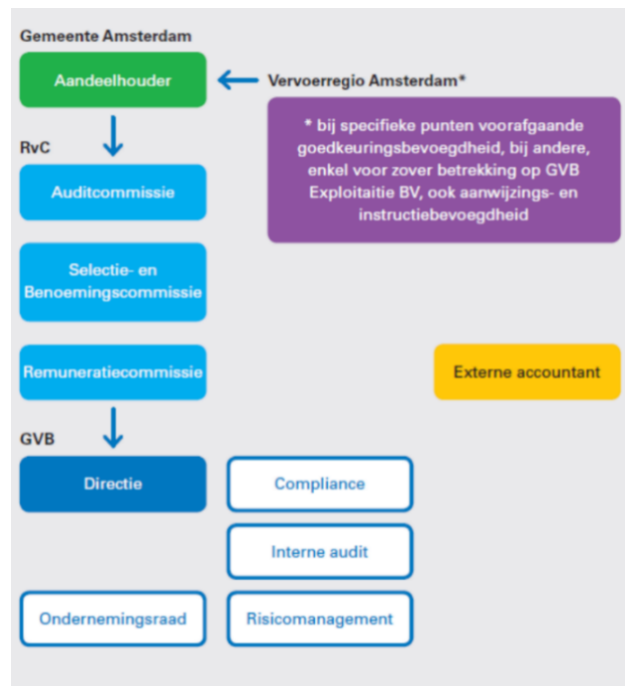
Gemeente Amsterdam

Aandeelhouder

Vervoerregio Amsterdam*

* bij specifieke punten voorafgaande goedkeuringsbevoegdheid, bij andere, enkel voor zover betrekking op GVB Exploitatie BV, ook aanwijzings- en instructiebevoegdheid

RvC

Auditcommissie

Selectie- en Benoemingscommissie

Remuneratiecommissie

Externe accountant

GVB

Directie

Compliance

Interne audit

Ondernemingsraad

Risicomanagement